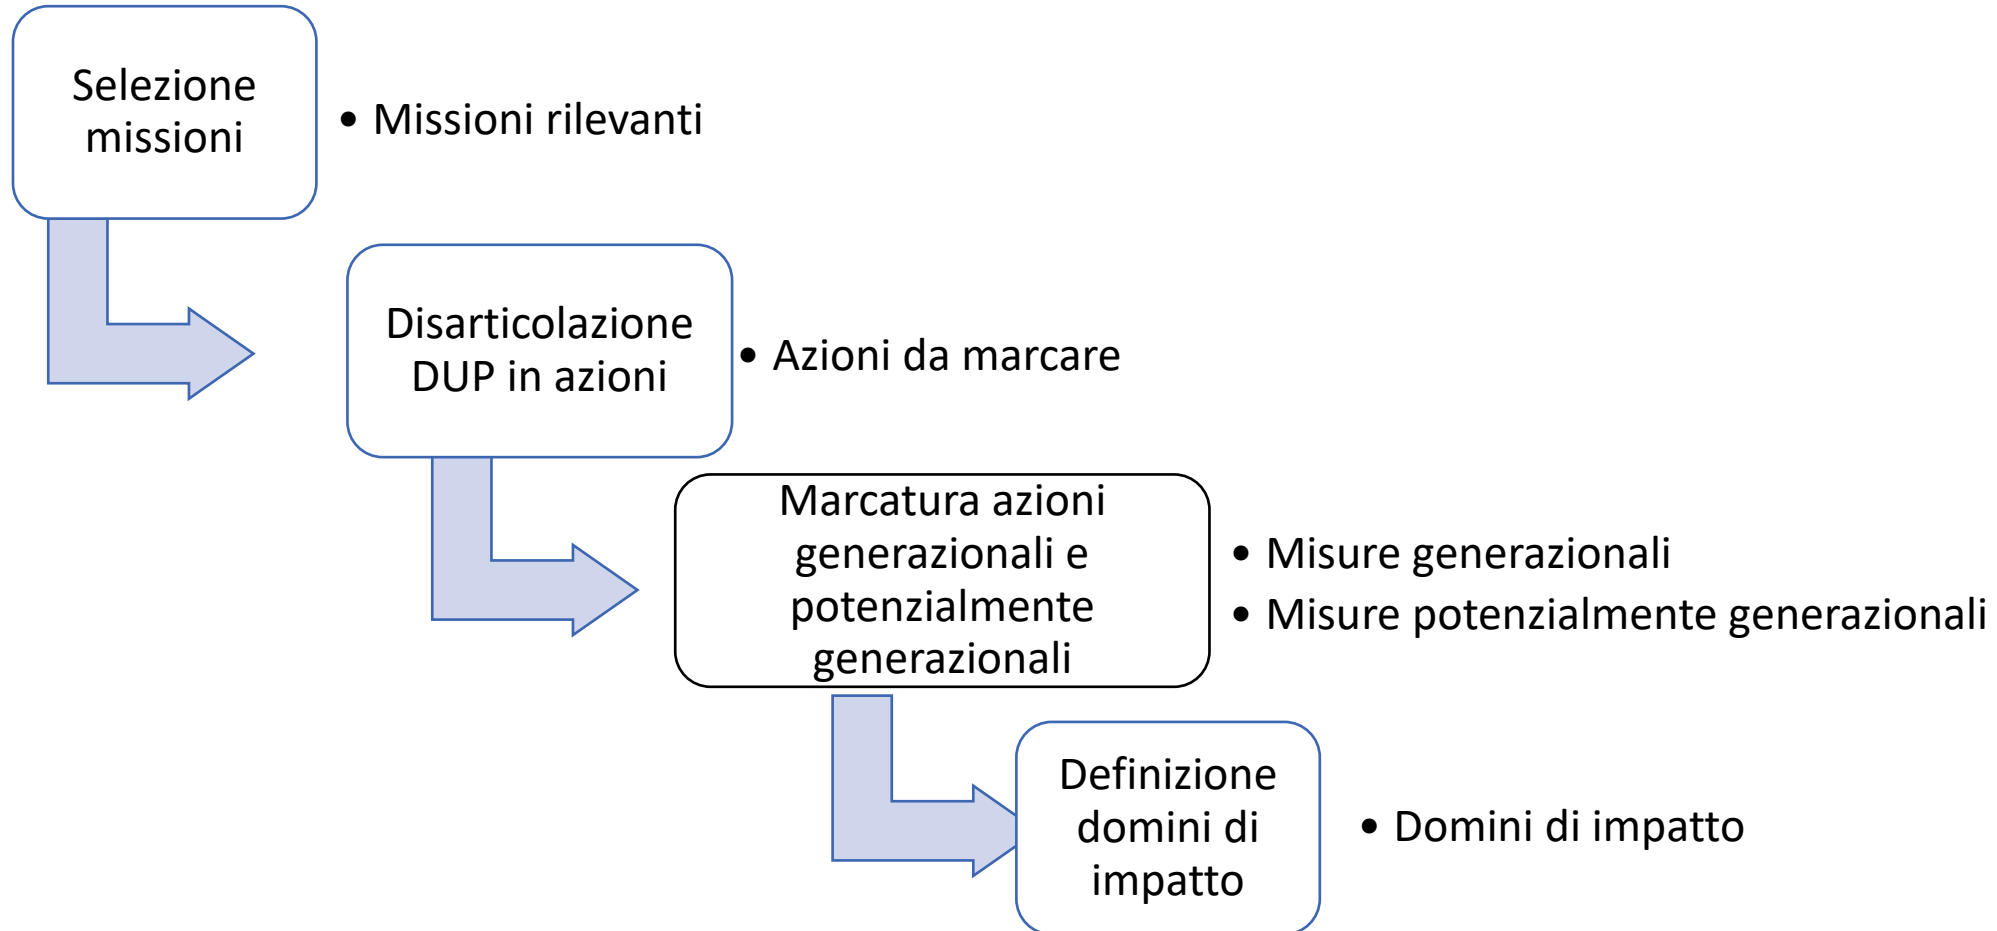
Selezione missioni

• Missioni rilevanti

Disarticolazione DUP in azioni

• Azioni da marcare

Marcatura azioni generazionali e potenzialmente generazionali

• Misure generazionali
• Misure potenzialmente generazionali

Definizione domini di impatto

• Domini di impatto